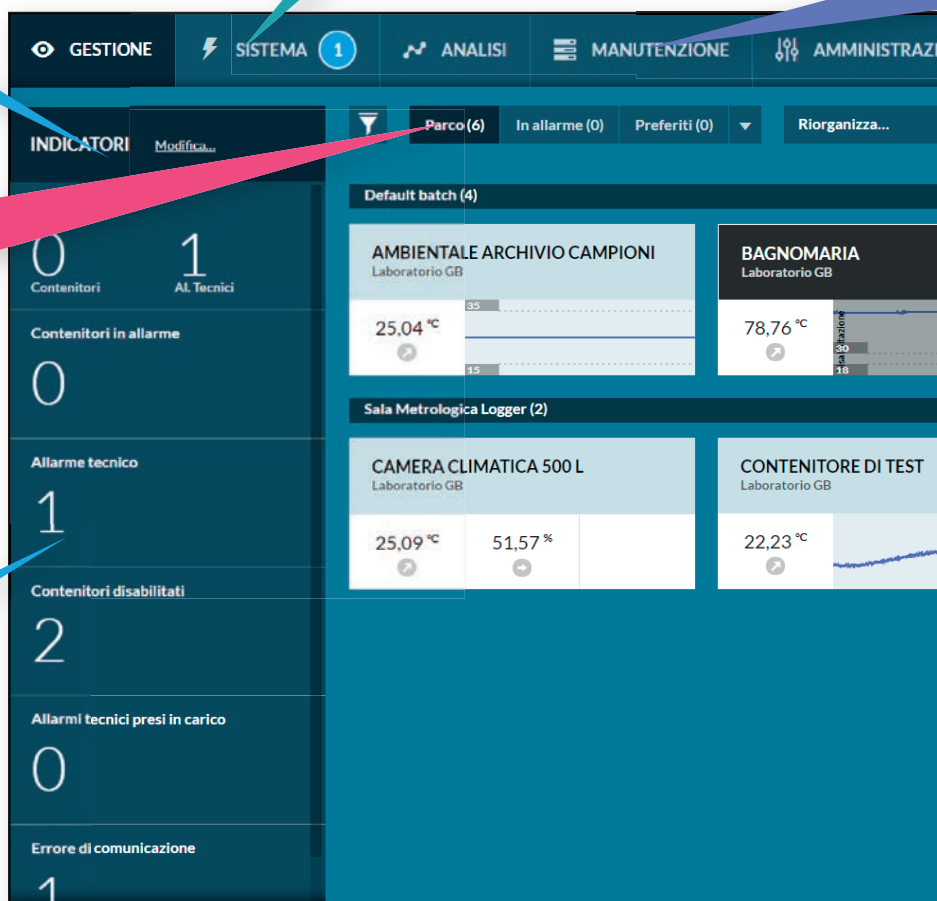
GESTIONE SISTEMA 1 ANALISI MANUTENZIONE AMMINISTRAZ

INDICATORI Modifica...

Parco (6) In allarme (0) Preferiti (0) Riorganizza...

0 Contenitori 1 Al. Tecnici

Contenitori in allarme
0

Allarme tecnico
1

Contenitori disabilitati
2

Allarmi tecnici presi in carico
0

Errore di comunicazione
1

Default batch (4)

AMBIENTALE ARCHIVIO CAMPIONI
Laboratorio GB
25,04 °C
35
15

BAGNOMARIA
Laboratorio GB
78,76 °C
30
18

Sala Metrologica Logger (2)

CAMERA CLIMATICA 500 L
Laboratorio GB
25,09 °C
51,57 %

CONTENITORE DI TEST
Laboratorio GB
22,23 °C